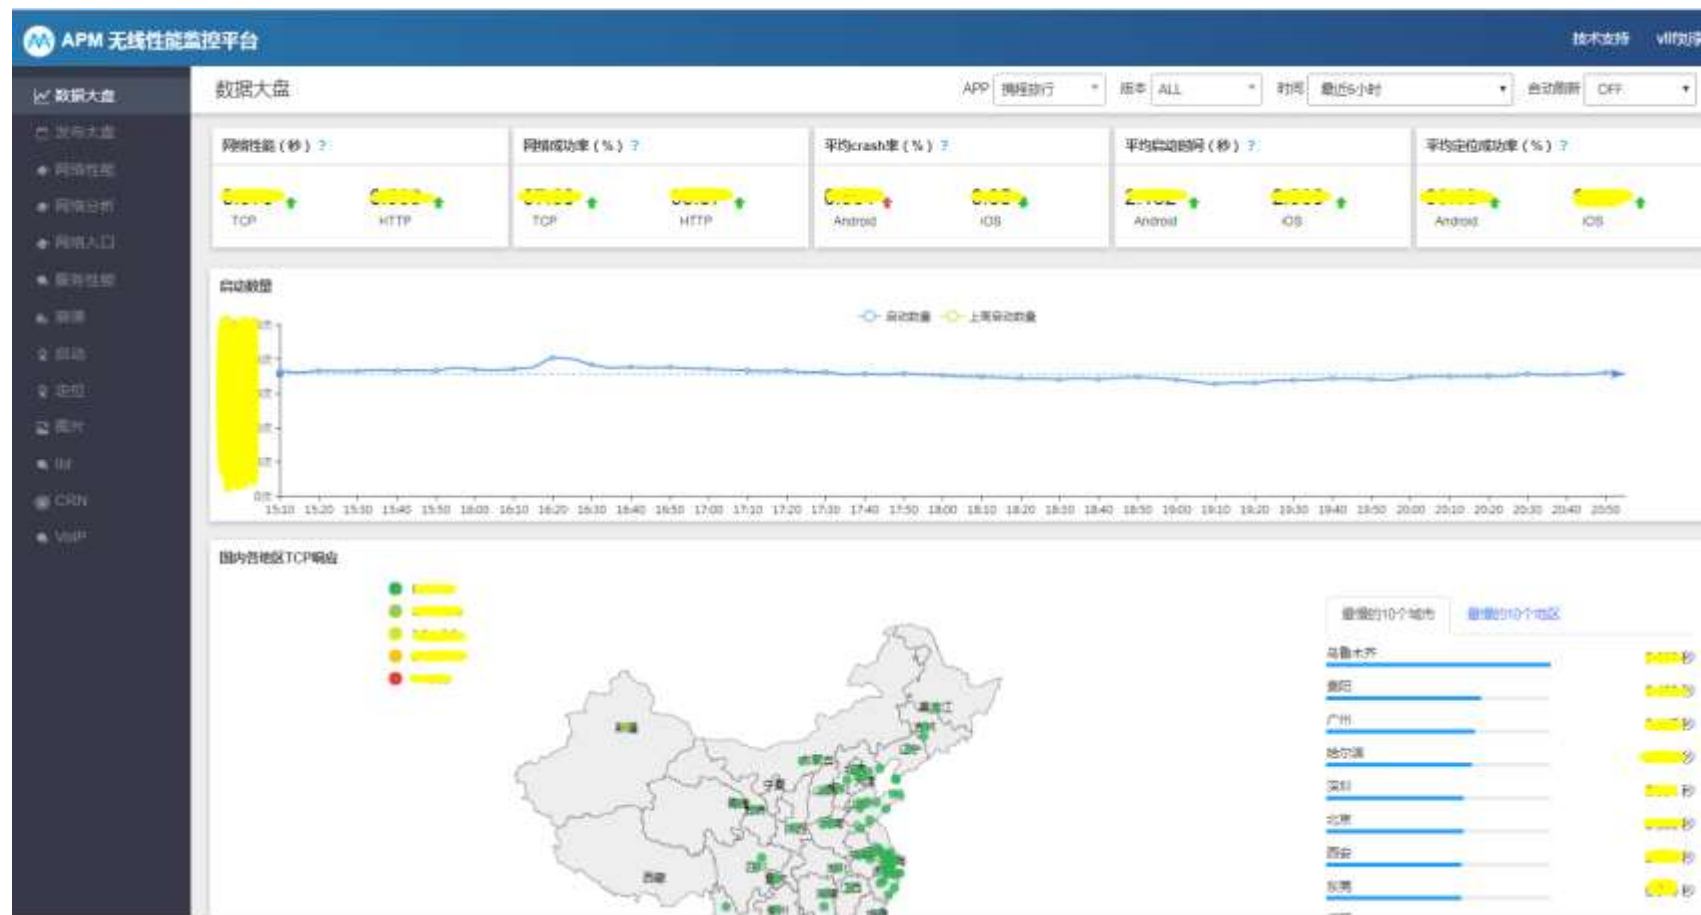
APM 无线性能监控平台

技术支持 vilf如

数据大盘
发布大盘
网络性能
网络分析
网络入口
服务性能
崩溃
启动
定位
图片
IM
CRN
VoIP

数据大盘

APP 携程旅行
版本 ALL
时间 最近6小时
自动刷新 OFF

网络性能（秒）?
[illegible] TCP
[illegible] HTTP

网络成功率（%）?
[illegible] TCP
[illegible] HTTP

平均crash率（%）?
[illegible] Android
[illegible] iOS

平均启动时间（秒）?
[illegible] Android
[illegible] iOS

平均定位成功率（%）?
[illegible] Android
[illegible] iOS

启动数量

启动数量 上周启动数量

0次

15:10 15:20 15:30 15:40 15:50 16:00 16:10 16:20 16:30 16:40 16:50 17:00 17:10 17:20 17:30 17:40 17:50 18:00 18:10 18:20 18:30 18:40 18:50 19:00 19:10 19:20 19:30 19:40 19:50 20:00 20:10 20:20 20:30 20:40 20:50

国内各地区TCP响应

新疆
黑龙江
宁夏
西藏

最慢的10个城市 最慢的10个地区

乌鲁木齐 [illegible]秒
贵阳 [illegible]秒
广州 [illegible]秒
哈尔滨 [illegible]秒
深圳 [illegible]秒
北京 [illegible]秒
西安 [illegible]秒
东莞 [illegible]秒